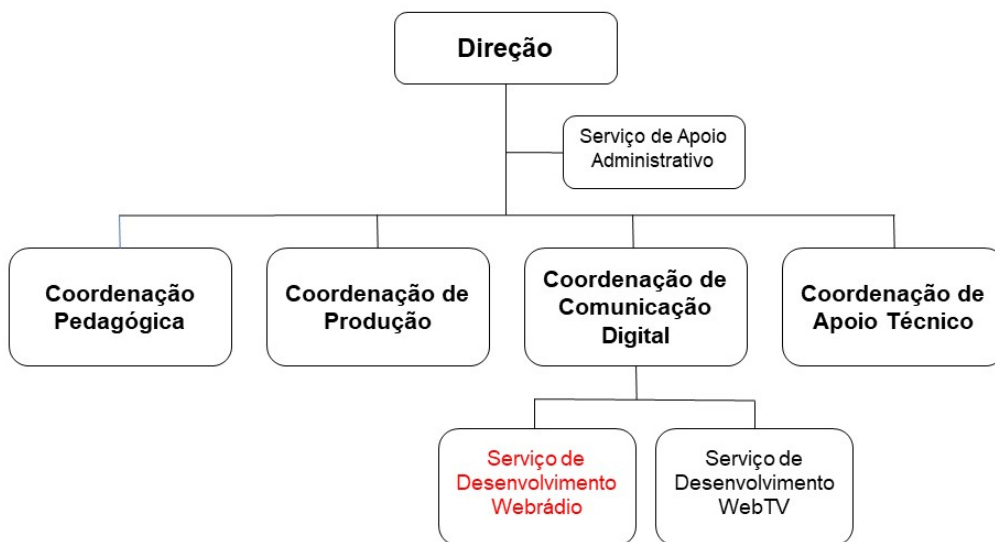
Direção

Serviço de Apoio Administrativo

Coordenação Pedagógica

Coordenação de Produção

Coordenação de Comunicação Digital

Coordenação de Apoio Técnico

Serviço de Desenvolvimento Webrádio

Serviço de Desenvolvimento WebTV